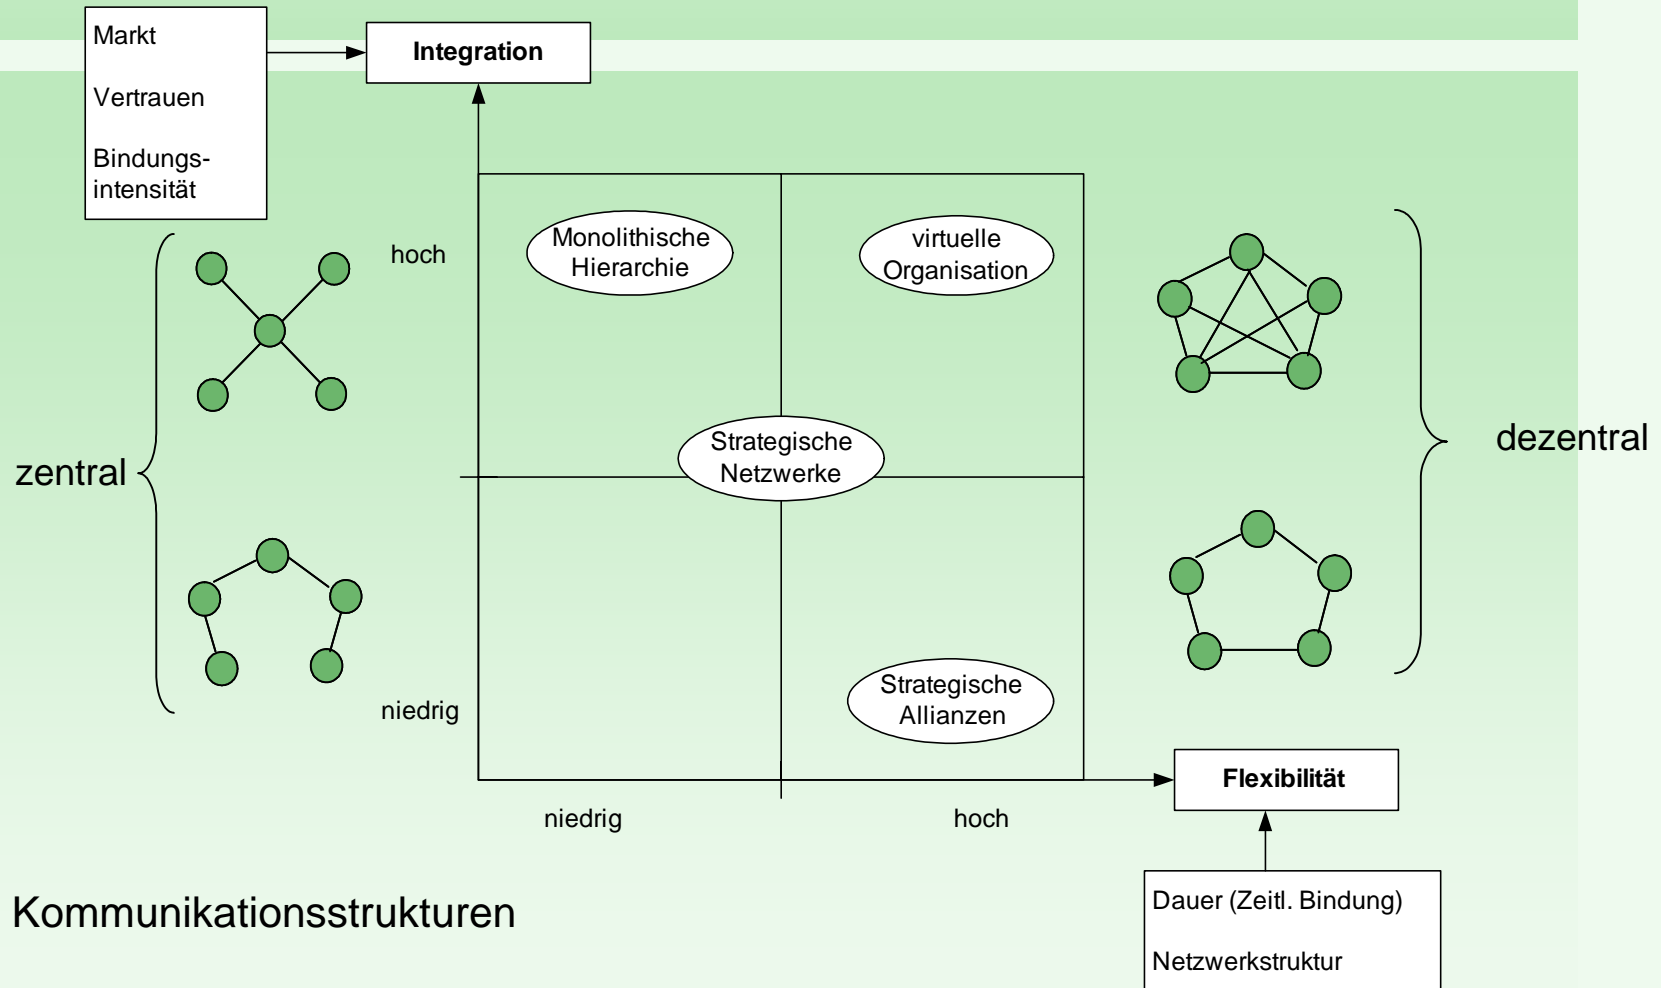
Markt

Vertrauen

Bindungsintensität

Integration

hoch

Monolithische Hierarchie

virtuelle Organisation

zentral

Strategische Netzwerke

dezentral

Strategische Allianzen

niedrig

niedrig

hoch

Flexibilität

Kommunikationsstrukturen

Dauer (Zeitl. Bindung)

Netzwerkstruktur